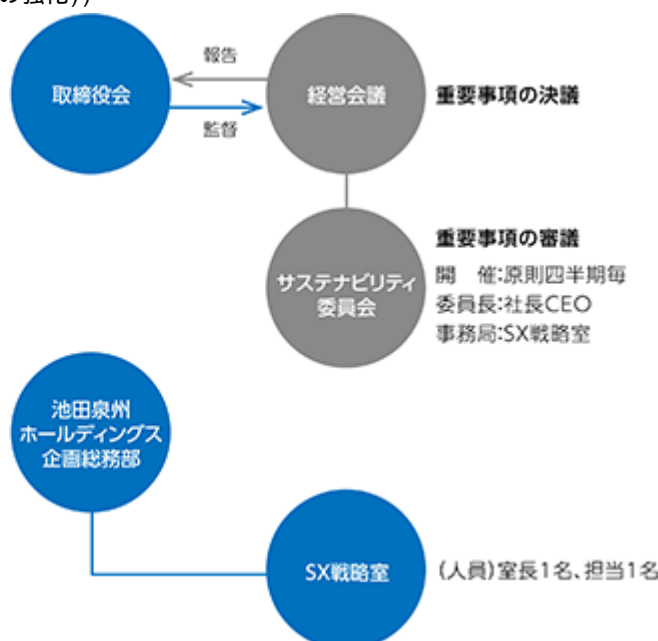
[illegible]の強化))

取締役会

報告

監督

経営会議

重要事項の決議

サステナビリティ委員会

重要事項の審議
開　催:原則四半期毎
委員長:社長CEO
事務局:SX戦略室

池田泉州ホールディングス企画総務部

SX戦略室

(人員)室長1名、担当1名